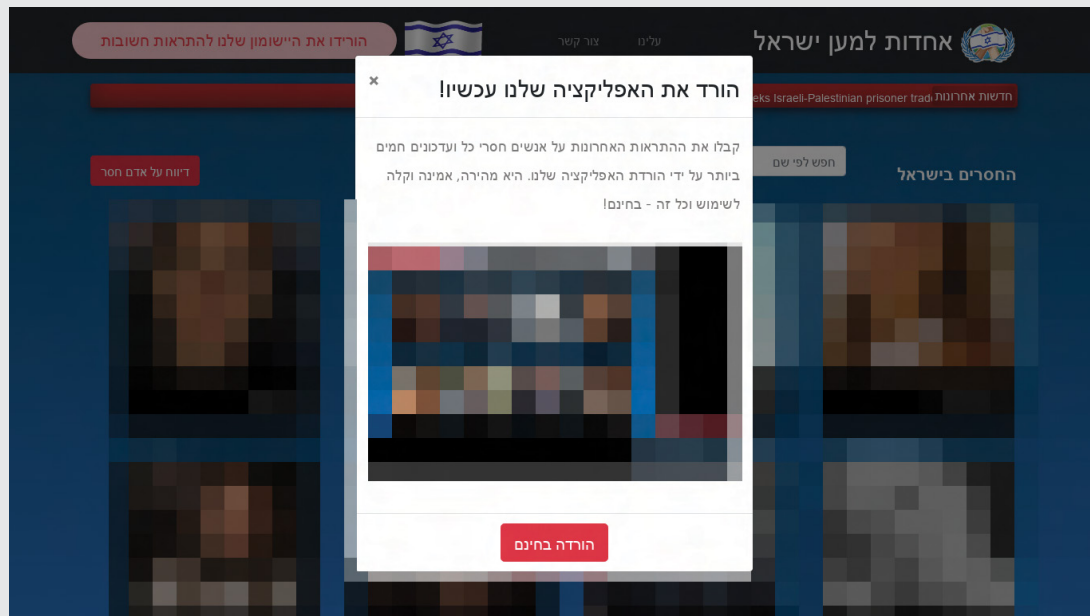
אחדות למען ישראל

עלינו

צור קשר

הורידו את היישומון שלנו להתראות חשובות

חדשות אחרונות

eks Israeli-Palestinian prisoner trad

החסרים בישראל

חפש לפי שם

דיווח על אדם חסר

×

הורד את האפליקציה שלנו עכשיו!

קבלו את ההתראות האחרונות על אנשים חסרי כל ועדכונים חמים ביותר על ידי הורדת האפליקציה שלנו. היא מהירה, אמינה וקלה לשימוש וכל זה - בחינם!

הורדה בחינם